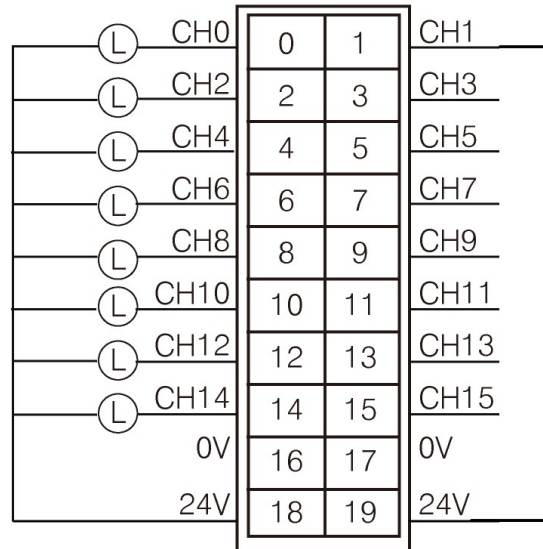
| L CH0 | 0 | 1 | CH1 |
|---|---|---|---|
| L CH2 | 2 | 3 | CH3 |
| L CH4 | 4 | 5 | CH5 |
| L CH6 | 6 | 7 | CH7 |
| L CH8 | 8 | 9 | CH9 |
| L CH10 | 10 | 11 | CH11 |
| L CH12 | 12 | 13 | CH13 |
| L CH14 | 14 | 15 | CH15 |
| 0V | 16 | 17 | 0V |
| 24V | 18 | 19 | 24V |